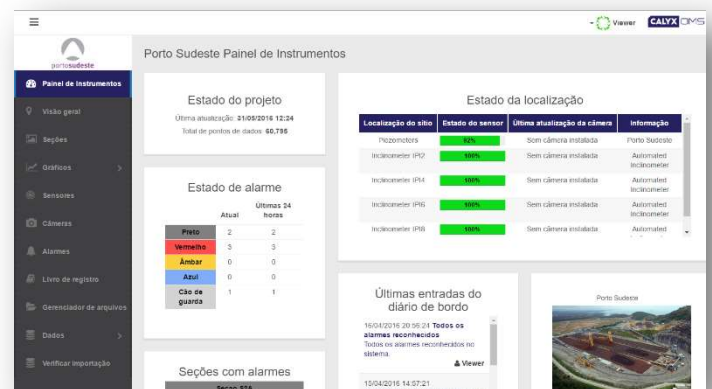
≡

Viewer CALYX DMS

portosudeste

Painel de Instrumentos
Visão geral
Seções
Gráficos
Sensores
Câmeras
Alarmes
Livro de registro
Gerenciador de arquivos
Dados
Verificar importação

Porto Sudeste Painel de Instrumentos

Estado do projeto

Última atualização: 21/09/2016 12:24

Total de pontos de dados: 60,795

Estado de alarme

| | Atual | Últimas 24 horas |
|---|---|---|
| Preto | 2 | 2 |
| Vermelho | 3 | 3 |
| Âmbar | 0 | 0 |
| Azul | 0 | 0 |
| Cão de guarda | 1 | 1 |

Seções com alarmes

Seção S1A

Estado da localização

| Localização do sítio | Estado do sensor | Última atualização da câmera | Informação |
|---|---|---|---|
| Piezometers | 92% | Sem câmera instalada | Porto Sudeste |
| Inclinometer IPI2 | 100% | Sem câmera instalada | Automated Inclinometer |
| Inclinometer IPI4 | 100% | Sem câmera instalada | Automated Inclinometer |
| Inclinometer IPI6 | 100% | Sem câmera instalada | Automated Inclinometer |
| Inclinometer IPI8 | 100% | Sem câmera instalada | Automated Inclinometer |

Últimas entradas do diário de bordo

16/04/2016 20:56:24 Todos os alarmes reconhecidos
Todos os alarmes reconhecidos no sistema.
Viewer

15/04/2016 14:07:21

Porto Sudeste